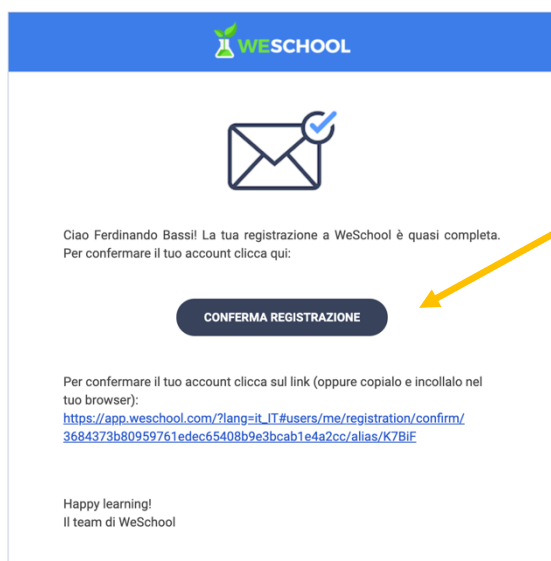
WESCHOOL

Ciao Ferdinando Bassi! La tua registrazione a WeSchool è quasi completa. Per confermare il tuo account clicca qui:

CONFERMA REGISTRAZIONE

Per confermare il tuo account clicca sul link (oppure copialo e incollalo nel tuo browser):
https://app.weschool.com/?lang=it_IT#users/me/registration/confirm/3684373b80959761edec65408b9e3bcab1e4a2cc/alias/K7BiF

Happy learning!
Il team di WeSchool